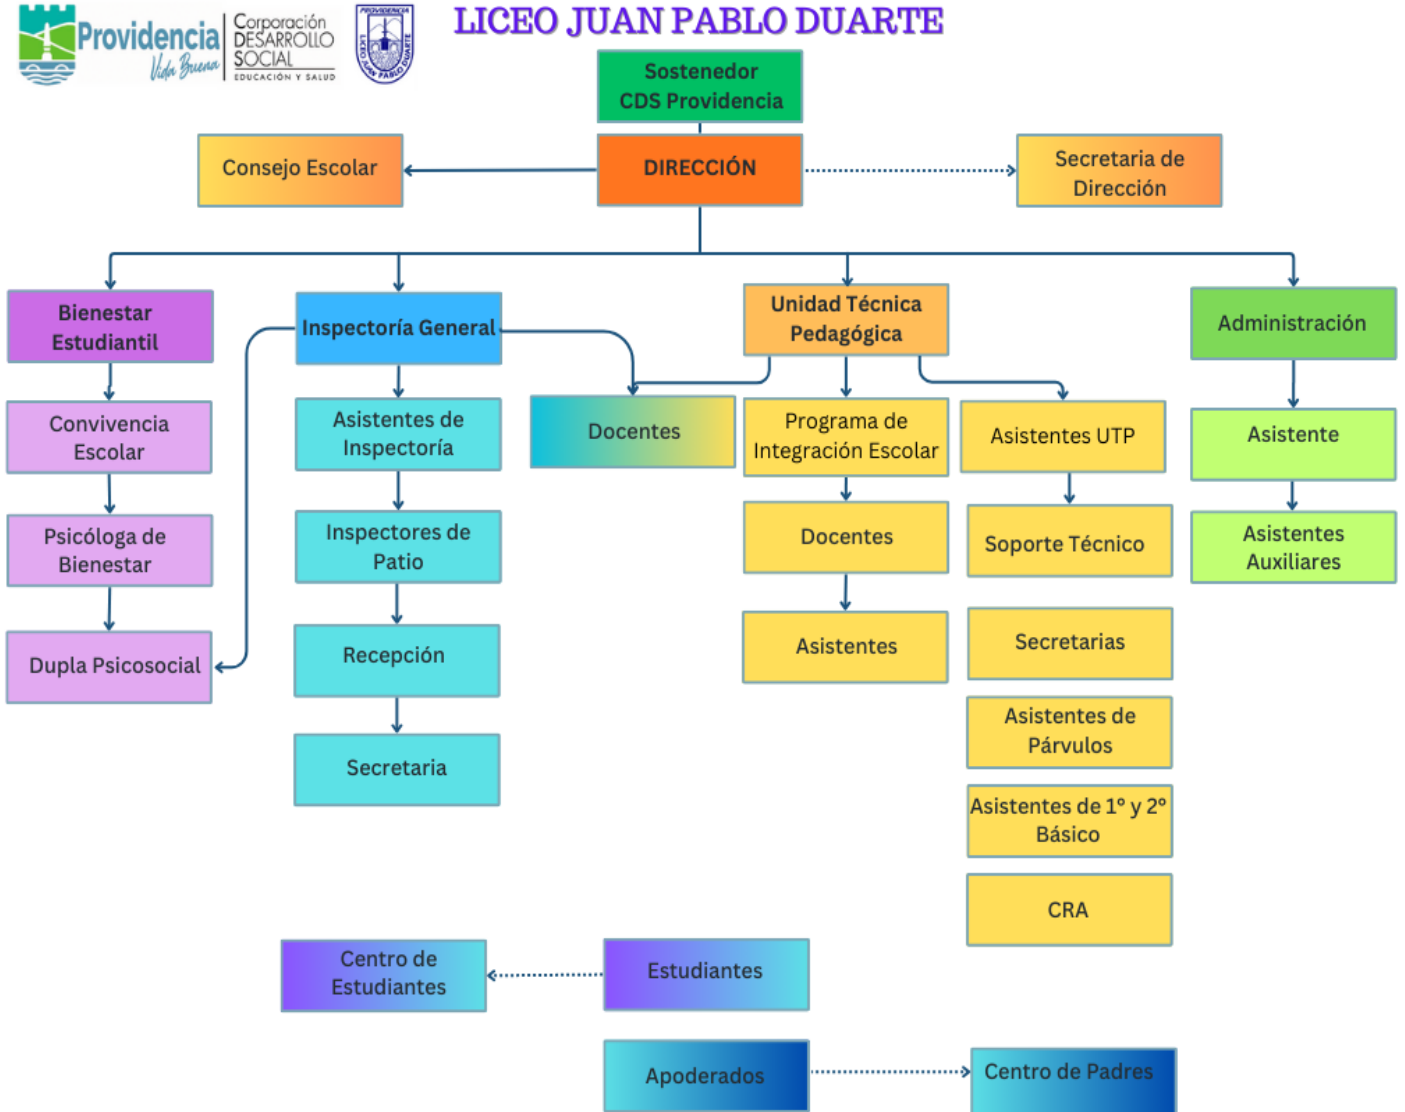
Providencia Vida Buena
Corporación DESARROLLO SOCIAL EDUCACIÓN Y SALUD
PROVIDENCIA LICEO JUAN PABLO DUARTE

LICEO JUAN PABLO DUARTE

Sostenedor CDS Providencia

Consejo Escolar

DIRECCIÓN

Secretaria de Dirección

Bienestar Estudiantil

Convivencia Escolar

Psicóloga de Bienestar

Dupla Psicosocial

Inspectoría General

Asistentes de Inspectoría

Inspectores de Patio

Recepción

Secretaria

Docentes

Unidad Técnica Pedagógica

Programa de Integración Escolar

Docentes

Asistentes

Asistentes UTP

Soporte Técnico

Secretarias

Asistentes de Párvulos

Asistentes de 1° y 2° Básico

CRA

Administración

Asistente

Asistentes Auxiliares

Centro de Estudiantes

Estudiantes

Apoderados

Centro de Padres